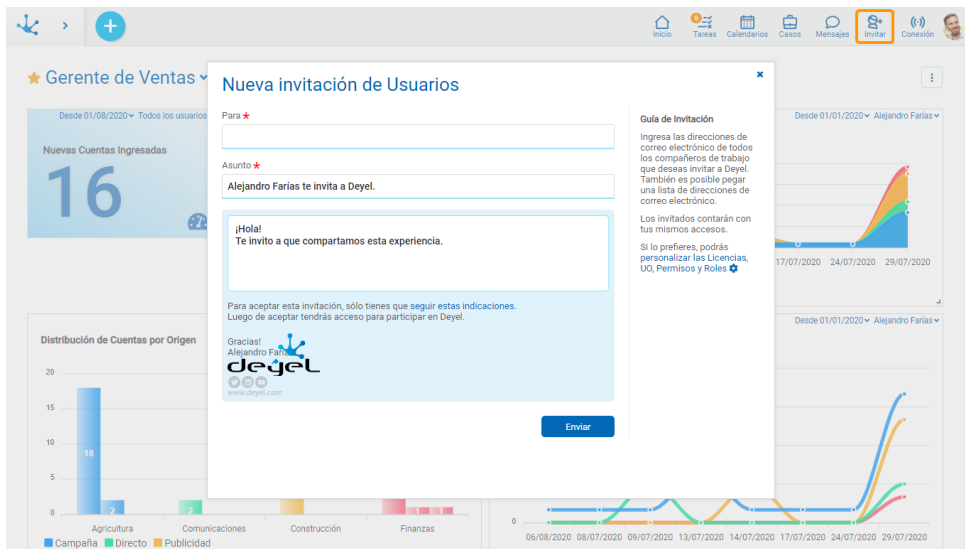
Inicio 6 Tareas Calendarios Casos Mensajes Invitar Conexión

Gerente de Ventas

Desde 01/08/2020 Todos los usuarios

Nuevas Cuentas Ingresadas

16

Desde 01/01/2020 Alejandro Farías

17/07/2020 24/07/2020 29/07/2020

Distribución de Cuentas por Origen

20
15
10
5
0

18
2
2
1 1 1

Agricultura Comunicaciones Construcción Finanzas

Campaña Directo Publicidad

Desde 01/01/2020 Alejandro Farías

0

06/08/2020 08/07/2020 09/07/2020 13/07/2020 14/07/2020 17/07/2020 24/07/2020 29/07/2020

Nueva invitación de Usuarios

×

Para *

Asunto *

Alejandro Farías te invita a Deyel.

¡Hola!
Te invito a que compartamos esta experiencia.

Para aceptar esta invitación, sólo tienes que seguir estas indicaciones.
Luego de aceptar tendrás acceso para participar en Deyel.

Gracias!
Alejandro Farías

deyel

www.deyel.com

Enviar

Guía de Invitación

Ingresa las direcciones de correo electrónico de todos los compañeros de trabajo que deseas invitar a Deyel. También es posible pegar una lista de direcciones de correo electrónico.

Los invitados contarán con tus mismos accesos.

Si lo prefieres, podrás personalizar las Licencias, UO, Permisos y Roles